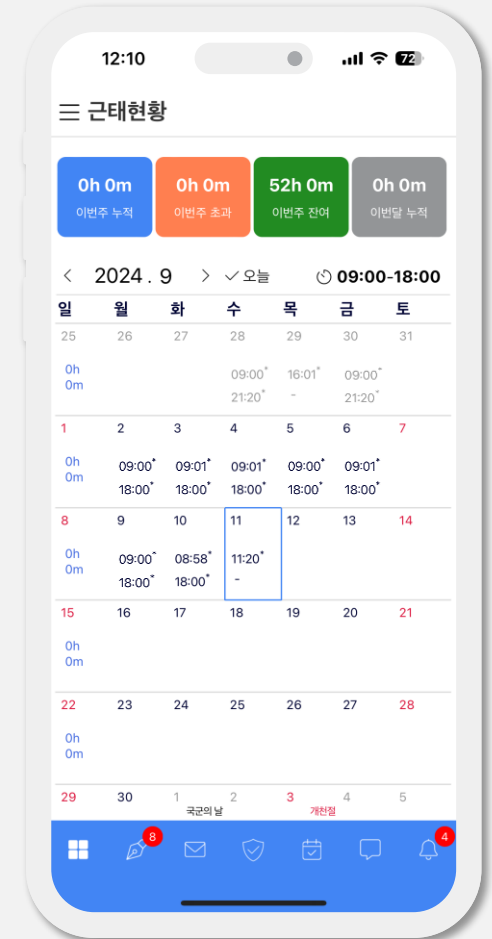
12:10 72

근태현황

0h 0m 이번주 누적
0h 0m 이번주 초과
52h 0m 이번주 잔여
0h 0m 이번달 누적

< 2024 . 9 > ✓오늘 09:00-18:00

| 일 | 월 | 화 | 수 | 목 | 금 | 토 |
|---|---|---|---|---|---|---|
| 25 0h 0m | 26 | 27 | 28 09:00* 21:20* | 29 16:01* - | 30 09:00* 21:20* | 31 |
| 1 0h 0m | 2 09:00* 18:00* | 3 09:01* 18:00* | 4 09:01* 18:00* | 5 09:00* 18:00* | 6 09:01* 18:00* | 7 |
| 8 0h 0m | 9 09:00* 18:00* | 10 08:58* 18:00* | 11 11:20* - | 12 | 13 | 14 |
| 15 0h 0m | 16 | 17 | 18 | 19 | 20 | 21 |
| 22 0h 0m | 23 | 24 | 25 | 26 | 27 | 28 |
| 29 | 30 | 1 국군의 날 | 2 | 3 개천절 | 4 | 5 |

8 4